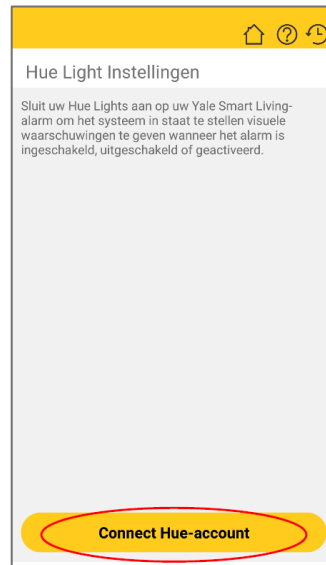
Hue Light Instellingen

Sluit uw Hue Lights aan op uw Yale Smart Living-alarm om het systeem in staat te stellen visuele waarschuwingen te geven wanneer het alarm is ingeschakeld, uitgeschakeld of geactiveerd.

Connect Hue-account